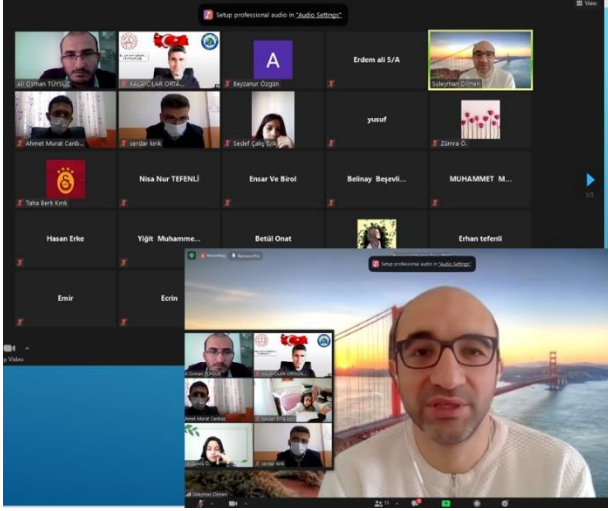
Setup professional audio in "Audio Settings"

View

Ali Osman TÜYSÜZ

KALAYCILAR ORTA...

A

Beyzanur Özgün

Erdem ali 5/A

Süleyman Dilmen

Ahmet Murat Canb...

serdar kirik

Sedef Çalış Şirik

yusuf

Zümra Ö.

Taha Berk Kırık

Nisa Nur TEFENLİ

Ensar Ve Birol

Belinay Beşevli...

MUHAMMET M...

1/3

Hasan Erke

Yiğit Muhamme...

Betül Onat

Erhan tefenli

Emir

Ecrin

Video

Recording

Setup professional audio in "Audio Settings"

Ali Osman TÜYSÜZ

KALAYCILAR ORTA...

Ahmet Murat Canbaz

Sedef Çalış Şirik

Zümra Ö.

serdar kirik

Süleyman Dilmen